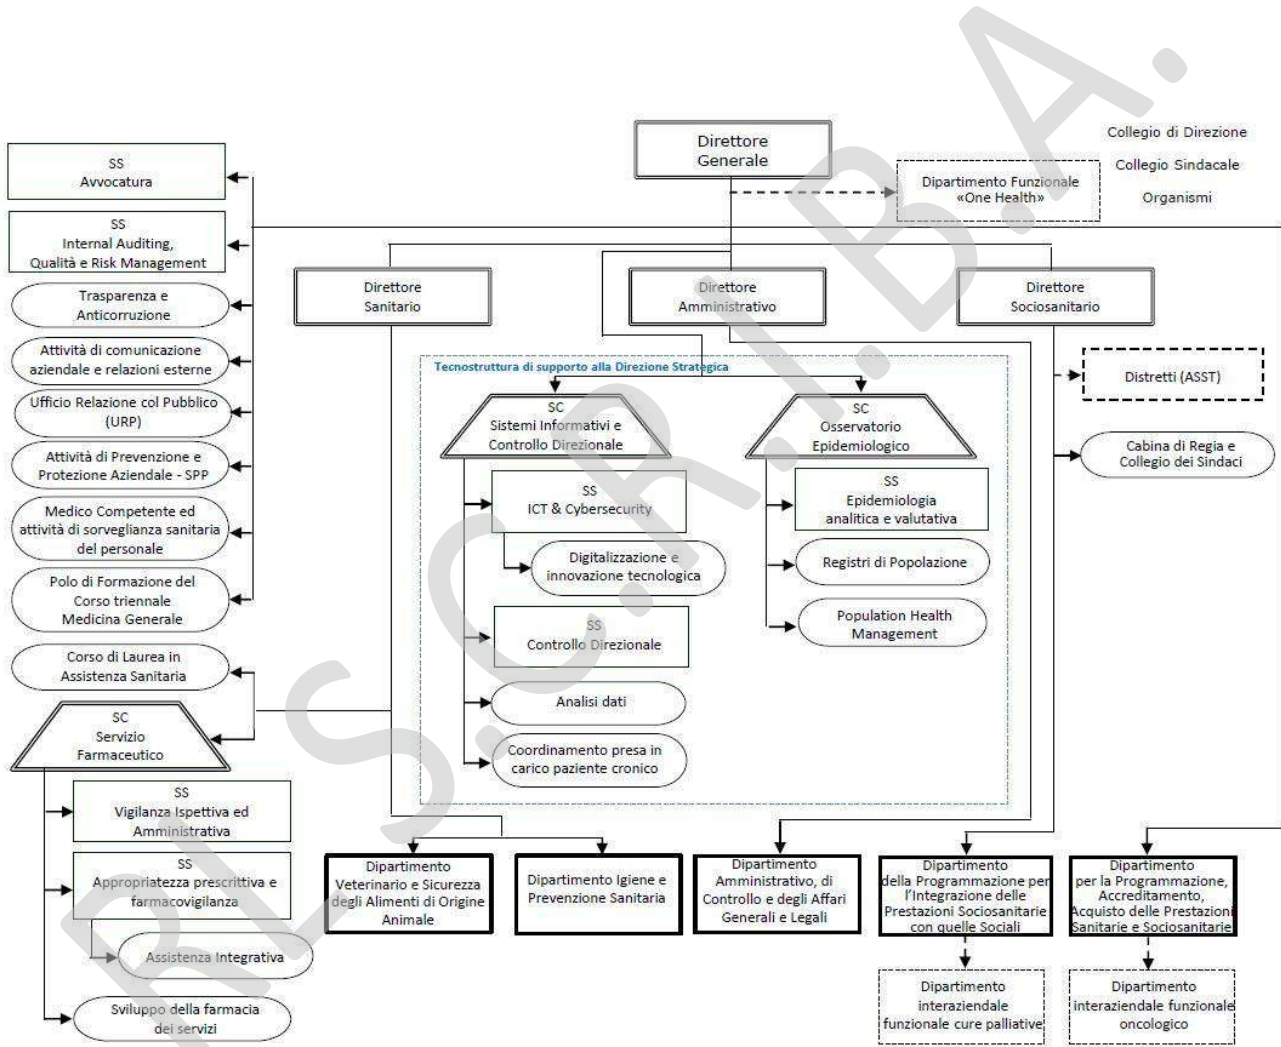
Direttore Generale

Collegio di Direzione

Collegio Sindacale

Organismi

Dipartimento Funzionale «One Health»

SS Avvocatura

SS Internal Auditing, Qualità e Risk Management

Trasparenza e Anticorruzione

Attività di comunicazione aziendale e relazioni esterne

Ufficio Relazione col Pubblico (URP)

Attività di Prevenzione e Protezione Aziendale - SPP

Medico Competente ed attività di sorveglianza sanitaria del personale

Polo di Formazione del Corso triennale Medicina Generale

Corso di Laurea in Assistenza Sanitaria

SC Servizio Farmaceutico

SS Vigilanza Ispettiva ed Amministrativa

SS Appropriatezza prescrittiva e farmacovigilanza

Assistenza Integrativa

Sviluppo della farmacia dei servizi

Direttore Sanitario

Direttore Amministrativo

Direttore Sociosanitario

Tecnostruttura di supporto alla Direzione Strategica

SC Sistemi Informativi e Controllo Direzionale

SS ICT & Cybersecurity

Digitalizzazione e innovazione tecnologica

SS Controllo Direzionale

Analisi dati

Coordinamento presa in carico paziente cronico

SC Osservatorio Epidemiologico

SS Epidemiologia analitica e valutativa

Registri di Popolazione

Population Health Management

Distretti (ASST)

Cabina di Regia e Collegio dei Sindaci

Dipartimento Veterinario e Sicurezza degli Alimenti di Origine Animale

Dipartimento Igiene e Prevenzione Sanitaria

Dipartimento Amministrativo, di Controllo e degli Affari Generali e Legali

Dipartimento della Programmazione per l'Integrazione delle Prestazioni Sociosanitarie con quelle Sociali

Dipartimento per la Programmazione, Accreditamento, Acquisto delle Prestazioni Sanitarie e Sociosanitarie

Dipartimento interaziendale funzionale cure palliative

Dipartimento interaziendale funzionale oncologico

R.I.S.C.R.I.B.A.